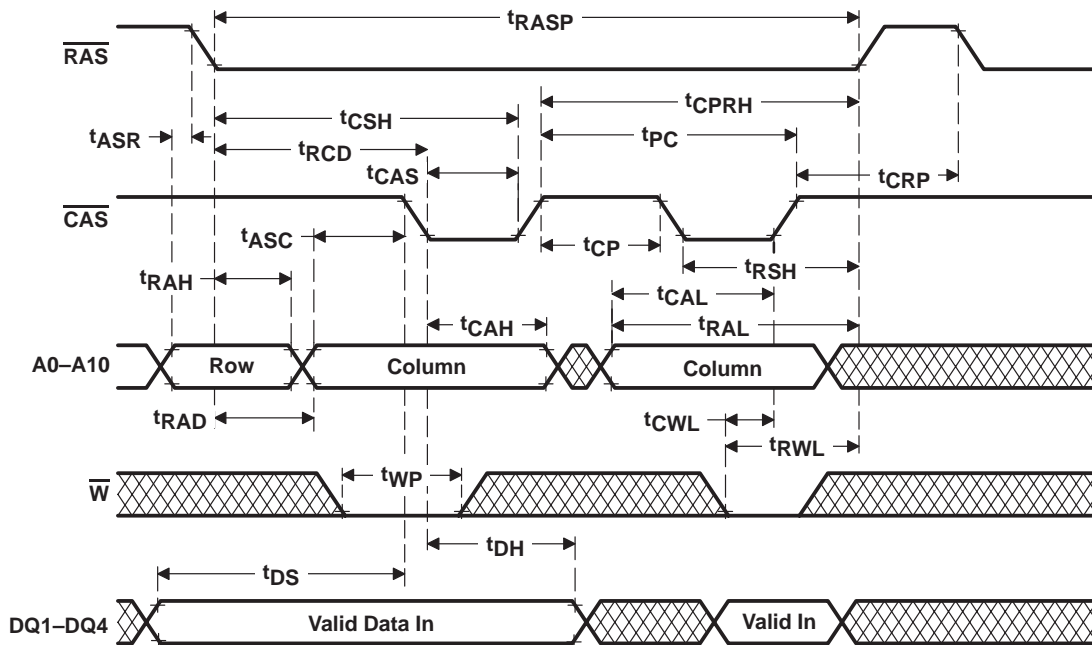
$t_{RASP}$

$\overline{RAS}$

$t_{CPRH}$

$t_{CSH}$

$t_{ASR}$

$t_{PC}$

$t_{RCD}$

$t_{CAS}$

$t_{CRP}$

$\overline{CAS}$

$t_{ASC}$

$t_{CP}$

$t_{RSH}$

$t_{RAH}$

$t_{CAL}$

$t_{CAH}$

$t_{RAL}$

A0–A10

Row

Column

Column

$t_{RAD}$

$t_{CWL}$

$t_{RWL}$

$t_{WP}$

$\overline{W}$

$t_{DH}$

$t_{DS}$

DQ1–DQ4

Valid Data In

Valid In